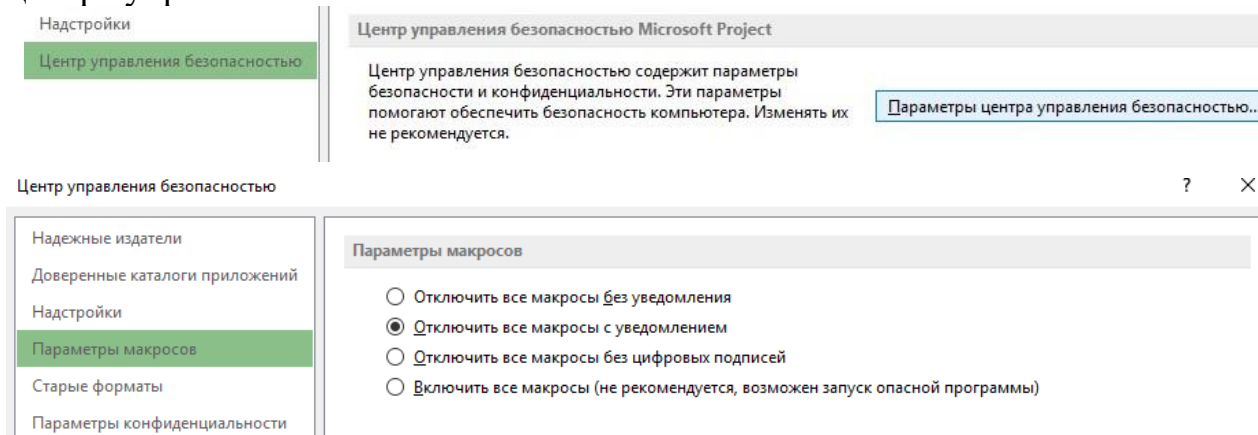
Надстройки

Центр управления безопасностью

Центр управления безопасностью Microsoft Project

Центр управления безопасностью содержит параметры безопасности и конфиденциальности. Эти параметры помогают обеспечить безопасность компьютера. Изменять их не рекомендуется.

Параметры центра управления безопасностью...

Центр управления безопасностью

?

Надежные издатели

Доверенные каталоги приложений

Надстройки

Параметры макросов

Старые форматы

Параметры конфиденциальности

Параметры макросов

Отключить все макросы без уведомления

Отключить все макросы с уведомлением

Отключить все макросы без цифровых подписей

Включить все макросы (не рекомендуется, возможен запуск опасной программы)